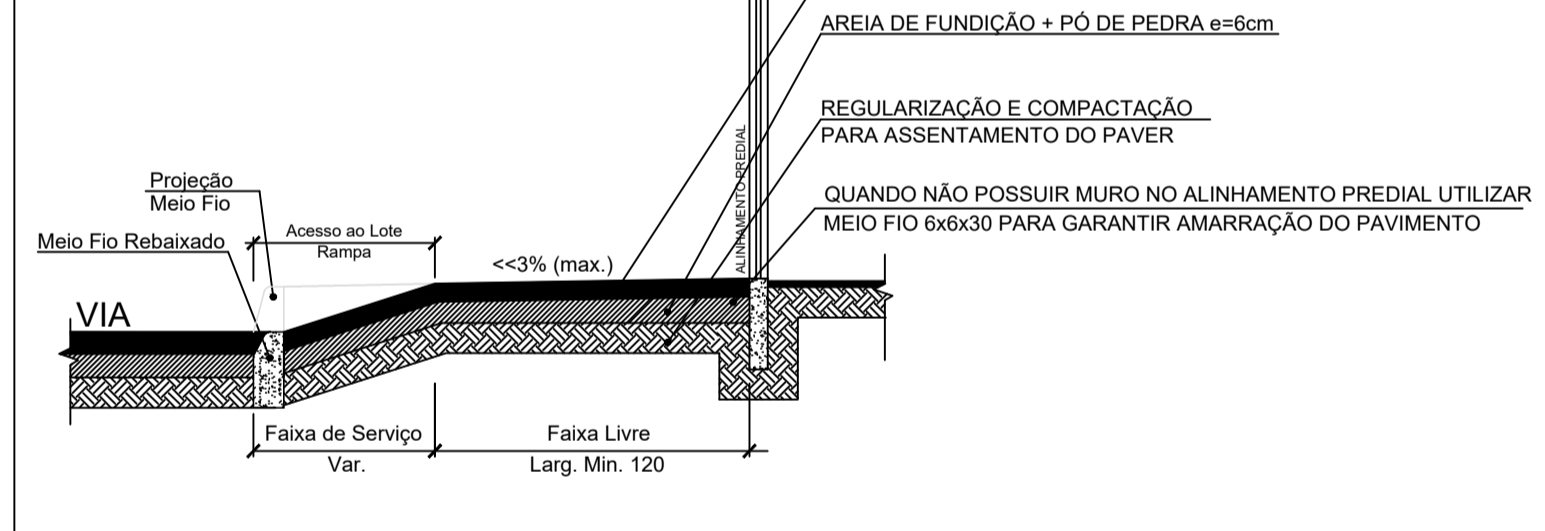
AREIA DE FUNDIÇÃO + PÓ DE PEDRA e=6cm

REGULARIZAÇÃO E COMPACTAÇÃO PARA ASSENTAMENTO DO PAVER

QUANDO NÃO POSSUIR MURO NO ALINHAMENTO PREDIAL UTILIZAR MEIO FIO 6x6x30 PARA GARANTIR AMARRAÇÃO DO PAVIMENTO

ALINHAMENTO PREDIAL

Projeção Meio Fio

Meio Fio Rebaixado

Acesso ao Lote Rampa

<<3% (max.)

VIA

Faixa de Serviço

Var.

Faixa Livre

Larg. Min. 120